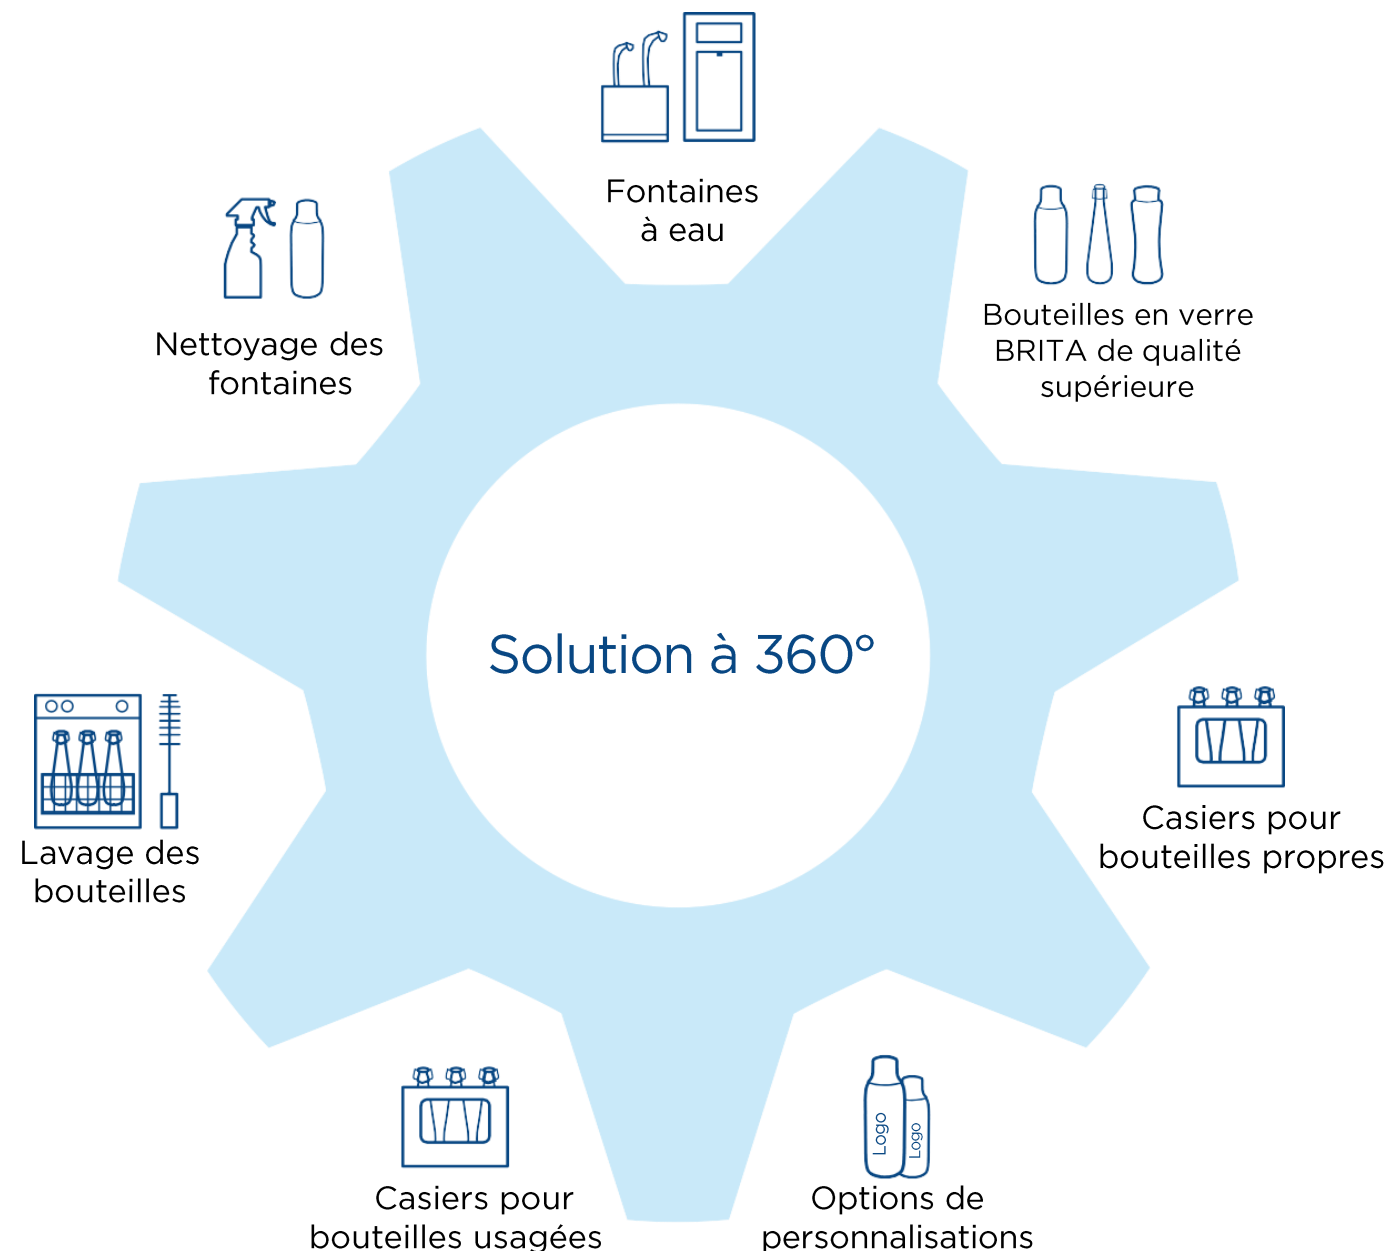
Fontaines à eau

Bouteilles en verre BRITA de qualité supérieure

Casiers pour bouteilles propres

Logo

Logo

Options de personnalisations

Casiers pour bouteilles usagées

Lavage des bouteilles

Nettoyage des fontaines

Solution à 360°